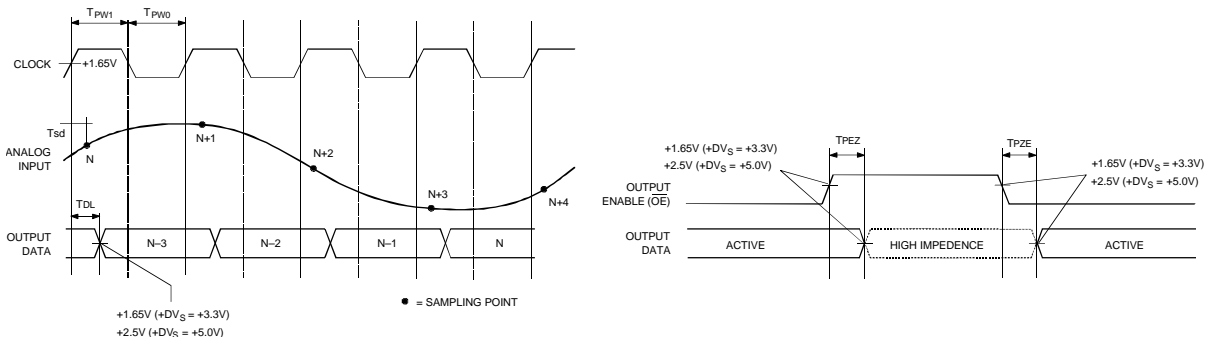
$T_{PW1}$ $T_{PW0}$

CLOCK +1.65V

Tsd

ANALOG INPUT

N N+1 N+2 N+3 N+4

TDL

OUTPUT DATA

N–3 N–2 N–1 N

+1.65V ($+DV_S = +3.3V$)
+2.5V ($+DV_S = +5.0V$)

● = SAMPLING POINT

+1.65V ($+DV_S = +3.3V$)
+2.5V ($+DV_S = +5.0V$)

TPEZ

TPZE

+1.65V ($+DV_S = +3.3V$)
+2.5V ($+DV_S = +5.0V$)

OUTPUT ENABLE ($\overline{OE}$)

OUTPUT DATA

ACTIVE

HIGH IMPEDENCE

ACTIVE